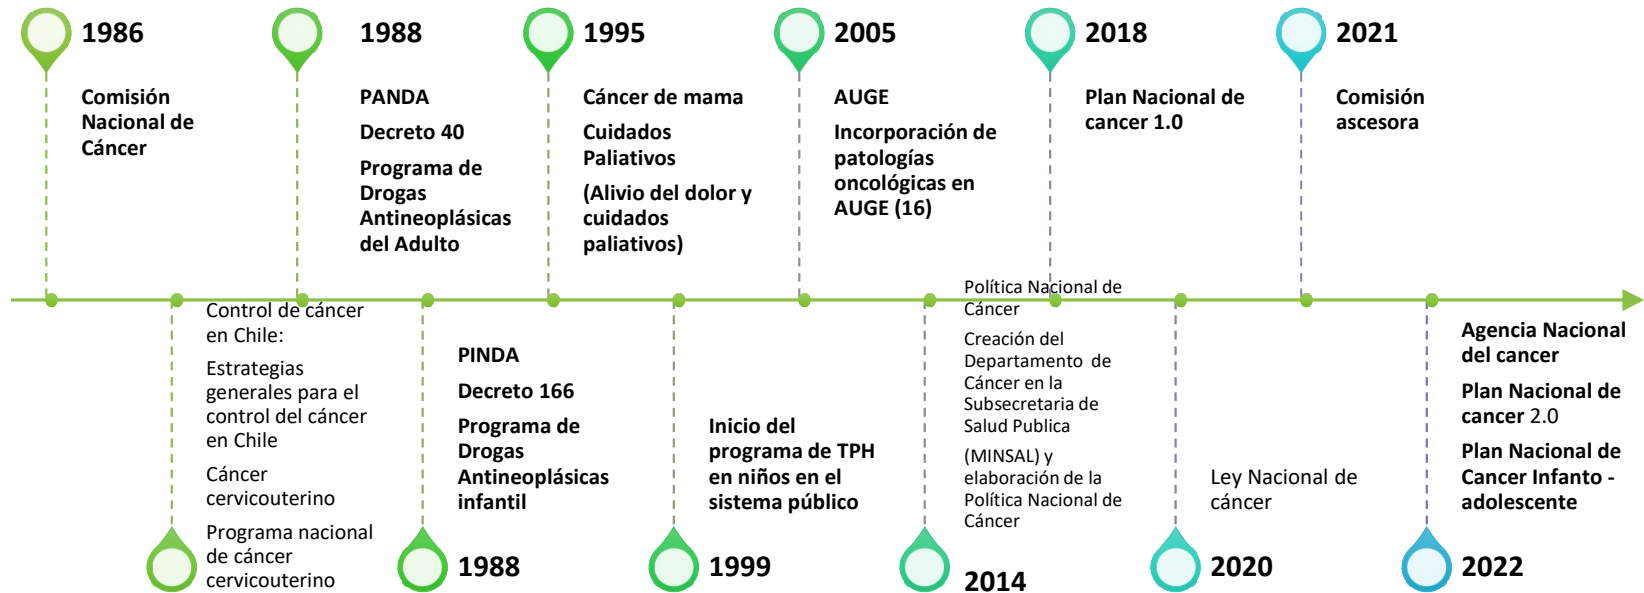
1986

Comisión Nacional de Cáncer

1988

PANDA

Decreto 40

Programa de Drogas Antineoplásicas del Adulto

1995

Cáncer de mama

Cuidados Paliativos

(Alivio del dolor y cuidados paliativos)

2005

AUGE

Incorporación de patologías oncológicas en AUGE (16)

2018

Plan Nacional de cancer 1.0

2021

Comisión ascesora

Control de cáncer en Chile:

Estrategias generales para el control del cáncer en Chile

Cáncer cervicouterino

Programa nacional de cáncer cervicouterino

PINDA

Decreto 166

Programa de Drogas Antineoplásicas infantil

1988

Inicio del programa de TPH en niños en el sistema público

1999

Política Nacional de Cáncer

Creación del Departamento de Cáncer en la Subsecretaria de Salud Publica

(MINSAL) y elaboración de la Política Nacional de Cáncer

2014

Ley Nacional de cáncer

2020

Agencia Nacional del cancer

Plan Nacional de cancer 2.0

Plan Nacional de Cancer Infanto - adolescente

2022